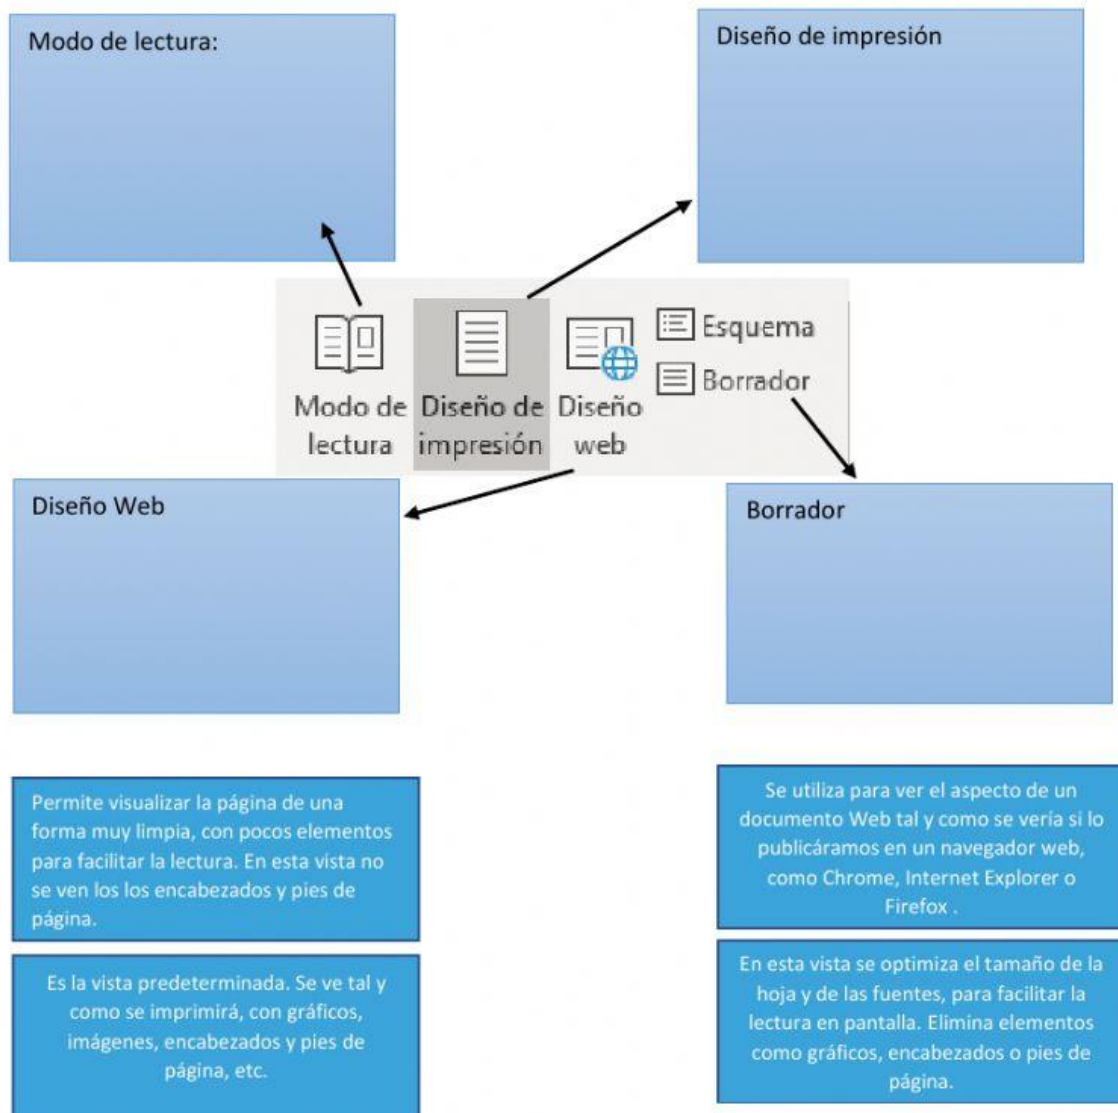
Modo de lectura:

Diseño de impresión

Modo de lectura

Diseño de impresión

Diseño web

Esquema

Borrador

Diseño Web

Borrador

Permite visualizar la página de una forma muy limpia, con pocos elementos para facilitar la lectura. En esta vista no se ven los los encabezados y pies de página.

Es la vista predeterminada. Se ve tal y como se imprimirá, con gráficos, imágenes, encabezados y pies de página, etc.

Se utiliza para ver el aspecto de un documento Web tal y como se vería si lo publicáramos en un navegador web, como Chrome, Internet Explorer o Firefox .

En esta vista se optimiza el tamaño de la hoja y de las fuentes, para facilitar la lectura en pantalla. Elimina elementos como gráficos, encabezados o pies de página.